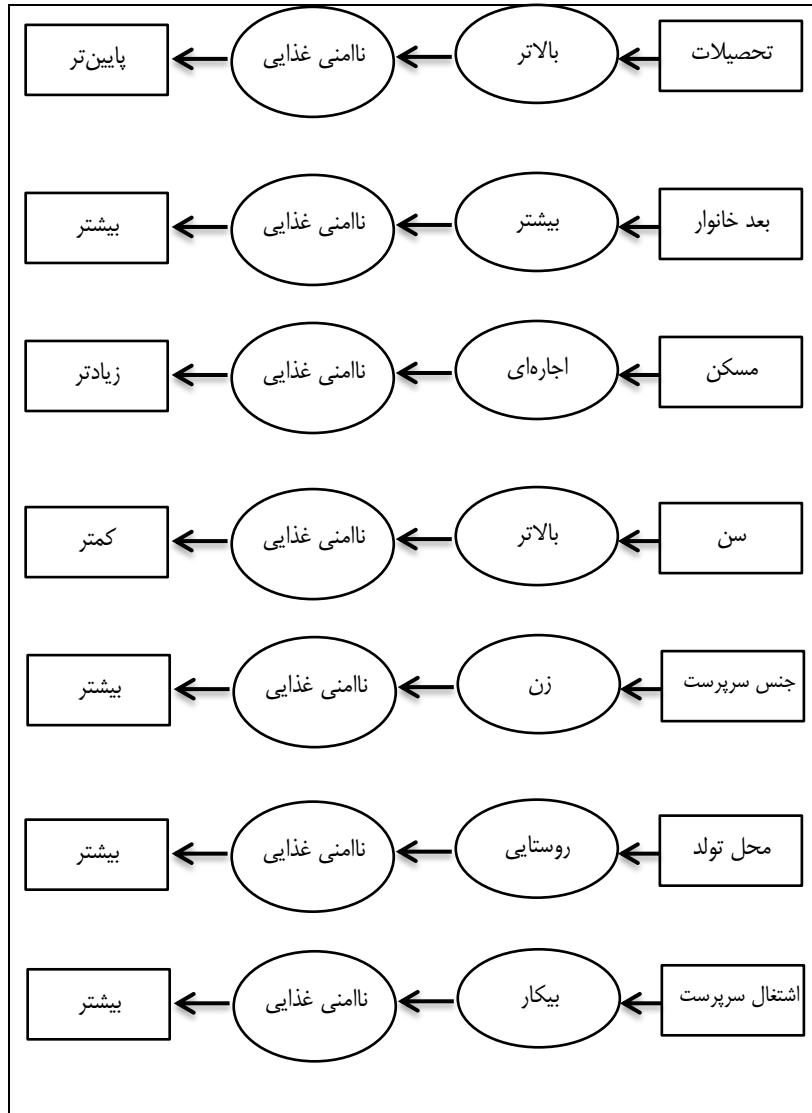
تحصیلات
بالاتر
ناامنی غذایی
پایین‌تر

بعد خانوار
بیشتر
ناامنی غذایی
بیشتر

مسکن
اجاره‌ای
ناامنی غذایی
زیادتر

سن
بالاتر
ناامنی غذایی
کمتر

جنس سرپرست
زن
ناامنی غذایی
بیشتر

محل تولد
روستایی
ناامنی غذایی
بیشتر

اشتغال سرپرست
بیکار
ناامنی غذایی
بیشتر